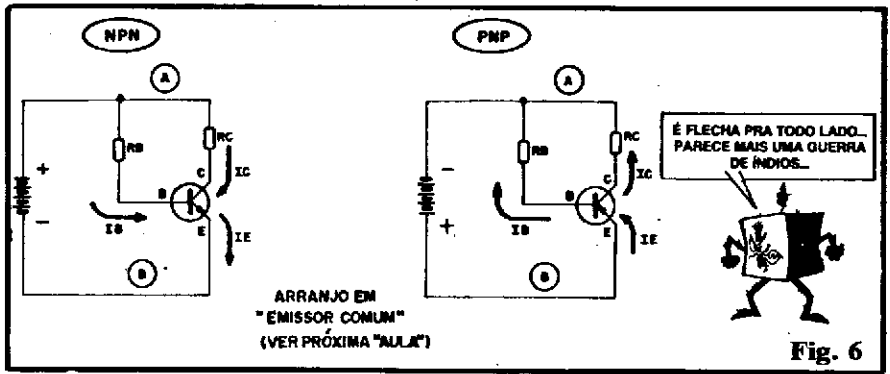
NPN

A

RB

RC

+

−

B

C

IC

IB

E

IE

B

PNP

A

RB

RC

−

+

B

C

IC

IB

E

IE

B

ARRANJO EM "EMISSOR COMUM" (VER PRÓXIMA "AULA")

É FLECHA PRA TODO LADO... PARECE MAIS UMA GUERRA DE ÍNDIOS...

Fig. 6